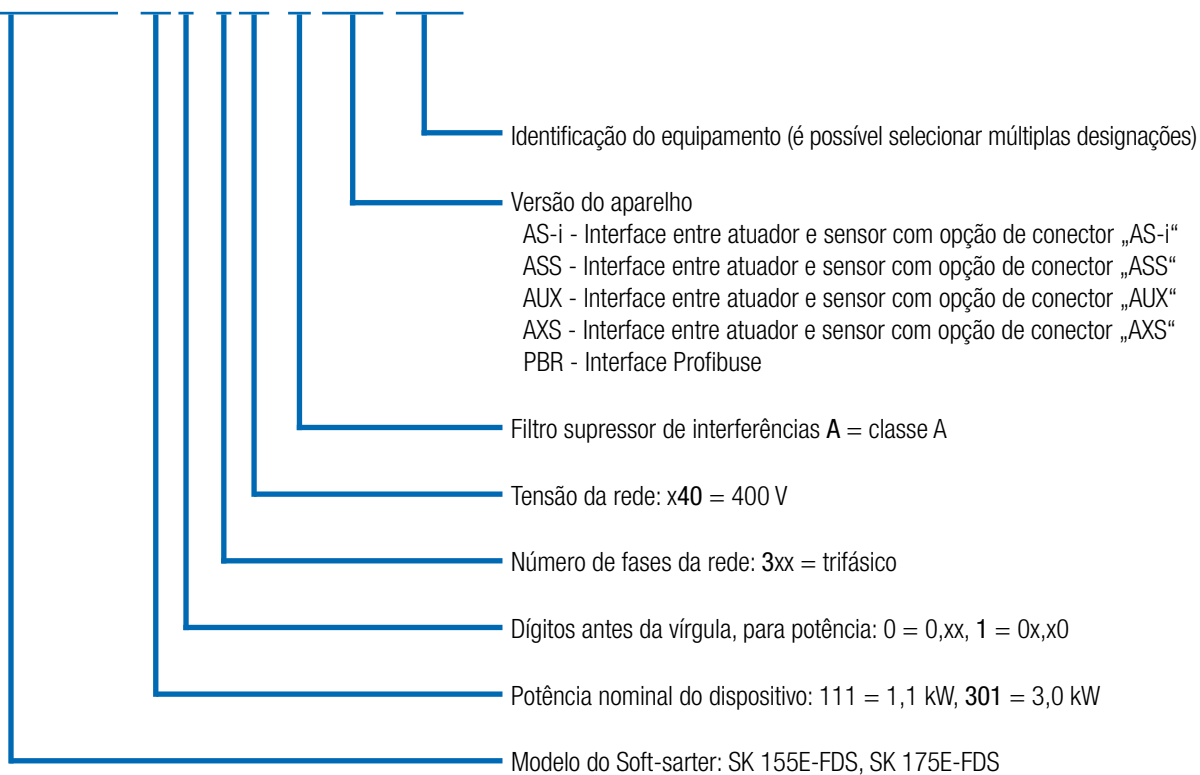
Identificação do equipamento (é possível selecionar múltiplas designações)

Versão do aparelho
AS-i - Interface entre atuador e sensor com opção de conector „AS-i“
ASS - Interface entre atuador e sensor com opção de conector „ASS“
AUX - Interface entre atuador e sensor com opção de conector „AUX“
AXS - Interface entre atuador e sensor com opção de conector „AXS“
PBR - Interface Profibuse

Filtro supressor de interferências A = classe A

Tensão da rede: x40 = 400 V

Número de fases da rede: 3xx = trifásico

Dígitos antes da vírgula, para potência: 0 = 0,xx, 1 = 0x,x0

Potência nominal do dispositivo: 111 = 1,1 kW, 301 = 3,0 kW

Modelo do Soft-sarter: SK 155E-FDS, SK 175E-FDS